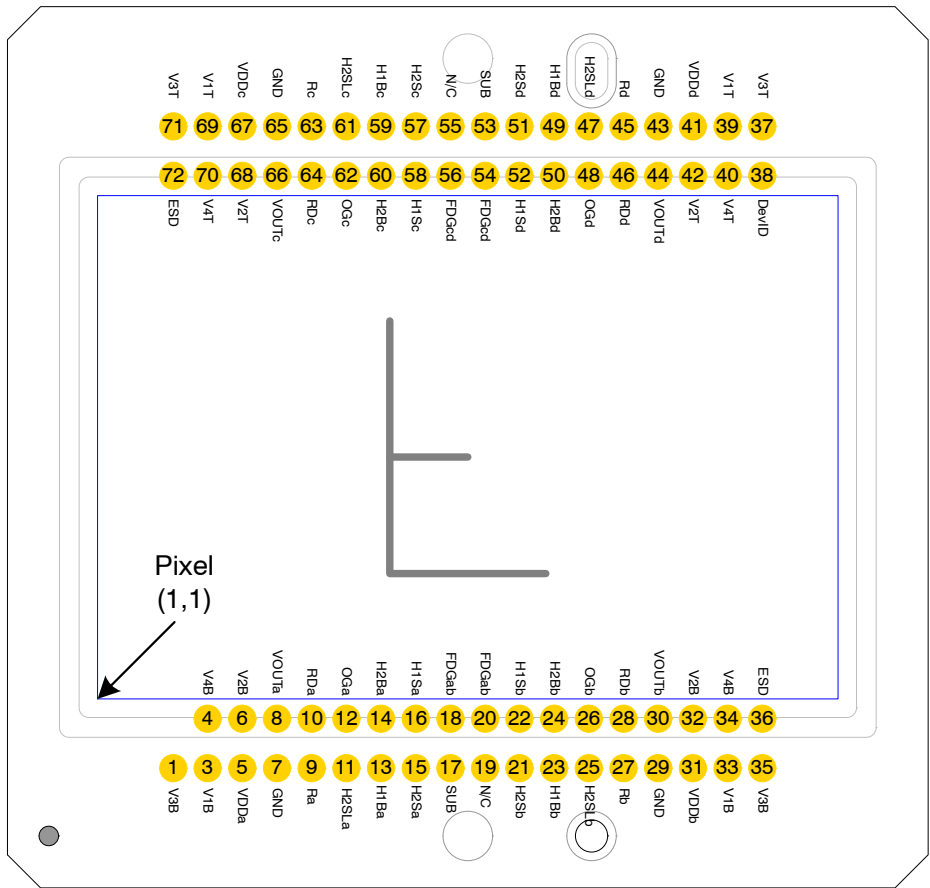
V3T V1T VDDc GND Rc H2SLc H1Bc H2Sc N/C SUB H2Sd H1Bd H2SLd Rd GND VDDd V1T V3T

71 69 67 65 63 61 59 57 55 53 51 49 47 45 43 41 39 37

72 70 68 66 64 62 60 58 56 54 52 50 48 46 44 42 40 38

ESD V4T V2T VOUTc RDc OGc H2Bc H1Sc FDGcd FDGcd H1Sd H2Bd OGd RDd VOUTd V2T V4T DevID

Pixel
(1,1)

V4B V2B VOUTa RDa OGa H2Ba H1Sa FDGab FDGab H1Sb H2Bb OGb RDb VOUTb V2B V4B ESD

4 6 8 10 12 14 16 18 20 22 24 26 28 30 32 34 36

1 3 5 7 9 11 13 15 17 19 21 23 25 27 29 31 33 35

V3B V1B VDDa GND Ra H2SLa H1Ba H2Sa SUB N/C H2Sb H1Bb H2SLb Rb GND VDDb V1B V3B